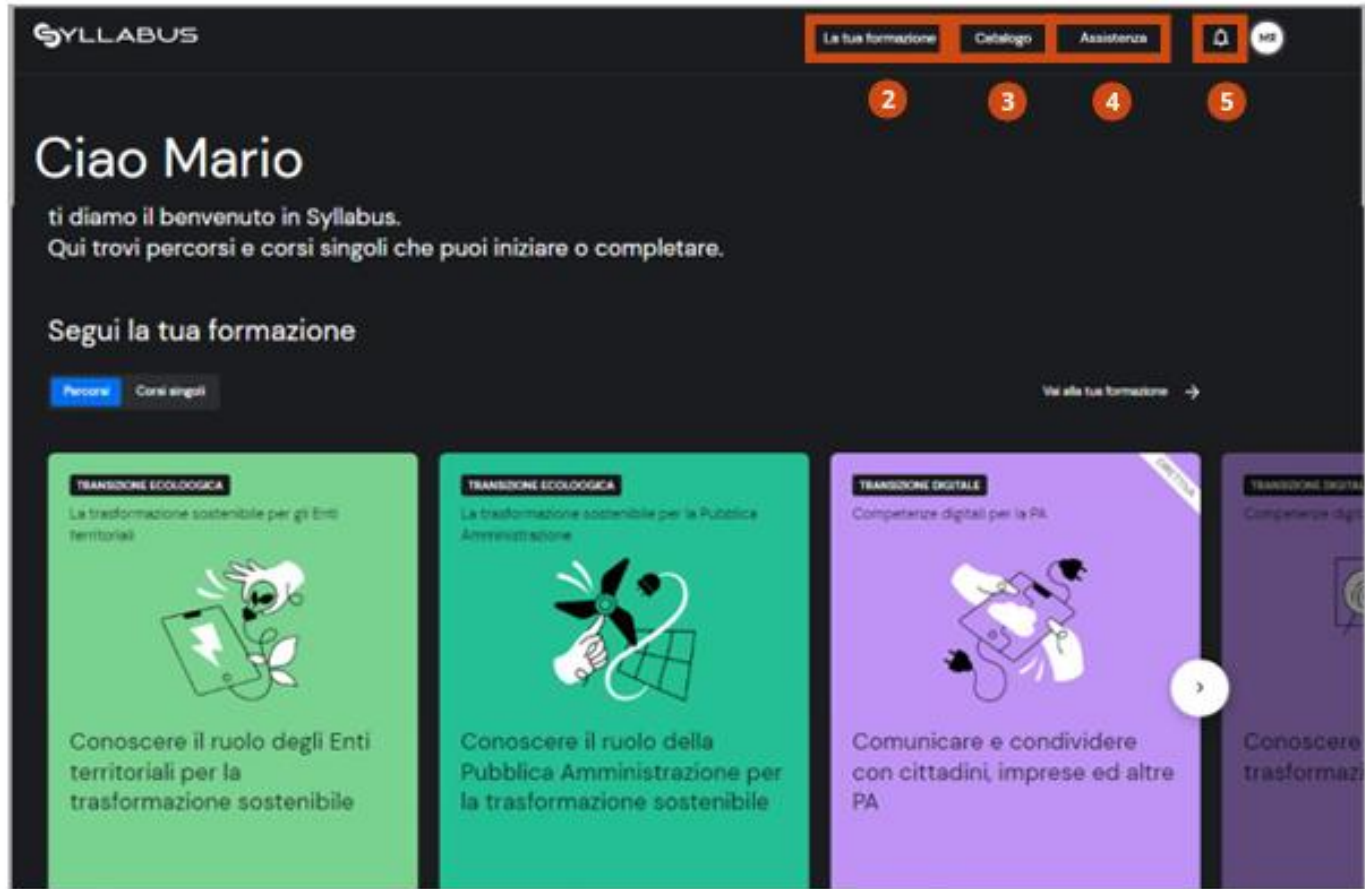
SYLLABUS

La tua formazione Catalogo Assistenza MR

2 3 4 5

Ciao Mario

ti diamo il benvenuto in Syllabus.
Qui trovi percorsi e corsi singoli che puoi iniziare o completare.

Segui la tua formazione

Percorsi Corsi singoli

Vai alla tua formazione →

TRANSIZIONE ECOLOGICA
La trasformazione sostenibile per gli Enti territoriali

Conoscere il ruolo degli Enti territoriali per la trasformazione sostenibile

TRANSIZIONE ECOLOGICA
La trasformazione sostenibile per la Pubblica Amministrazione

Conoscere il ruolo della Pubblica Amministrazione per la trasformazione sostenibile

TRANSIZIONE DIGITALE
Competenze digitali per la PA

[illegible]

Comunicare e condividere con cittadini, imprese ed altre PA

TRANSIZIONE DIGITA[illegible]
Competenze digit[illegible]

Conoscere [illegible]
trasformazi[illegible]